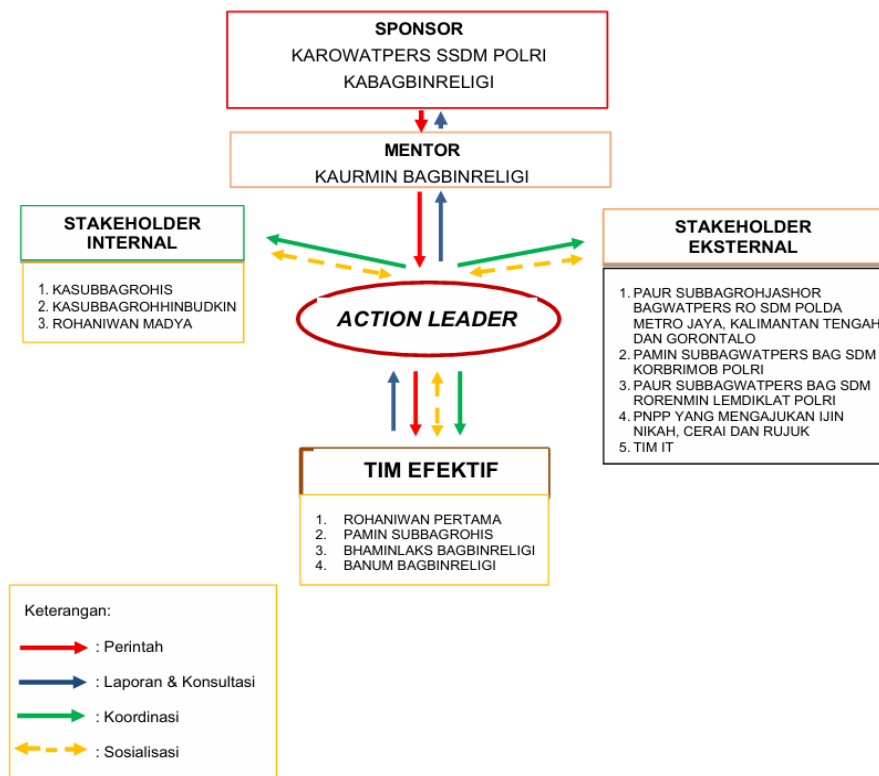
SPONSOR
KAROWATPERS SSDM POLRI
KABAGBINRELIGI

MENTOR
KAURMIN BAGBINRELIGI

STAKEHOLDER INTERNAL

1. KASUBBAGROHIS
2. KASUBBAGROHHINBUDKIN
3. ROHANIWAN MADYA

STAKEHOLDER EKSTERNAL

1. PAUR SUBBAGROHJASHOR BAGWATPERS RO SDM POLDA METRO JAYA, KALIMANTAN TENGAH DAN GORONTALO
2. PAMIN SUBBAGWATPERS BAG SDM KORBRIMOB POLRI
3. PAUR SUBBAGWATPERS BAG SDM RORENMIN LEMDIKLAT POLRI
4. PNPP YANG MENGAJUKAN IJIN NIKAH, CERAI DAN RUJUK
5. TIM IT

ACTION LEADER

TIM EFEKTIF

1. ROHANIWAN PERTAMA
2. PAMIN SUBBAGROHIS
3. BHAMINLAKS BAGBINRELIGI
4. BANUM BAGBINRELIGI

Keterangan:
: Perintah
: Laporan & Konsultasi
: Koordinasi
: Sosialisasi